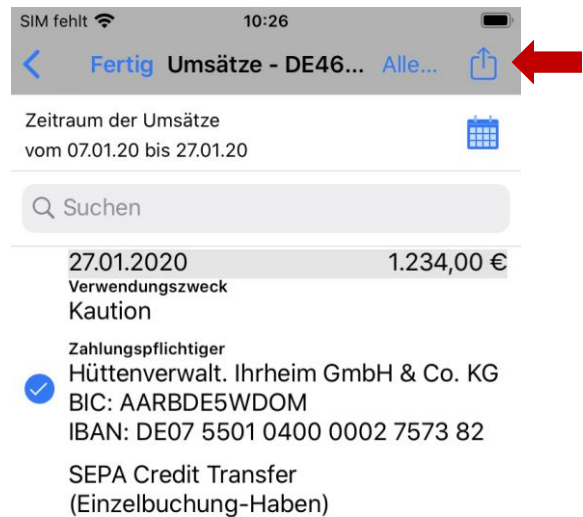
SIM fehlt 10:26

Fertig Umsätze - DE46... Alle...

Zeitraum der Umsätze
vom 07.01.20 bis 27.01.20

Suchen

27.01.2020 1.234,00 €
Verwendungszweck
Kaution

Zahlungspflichtiger
Hüttenverwalt. Ihrheim GmbH & Co. KG
BIC: AARBDE5WDOM
IBAN: DE07 5501 0400 0002 7573 82

SEPA Credit Transfer
(Einzelbuchung-Haben)